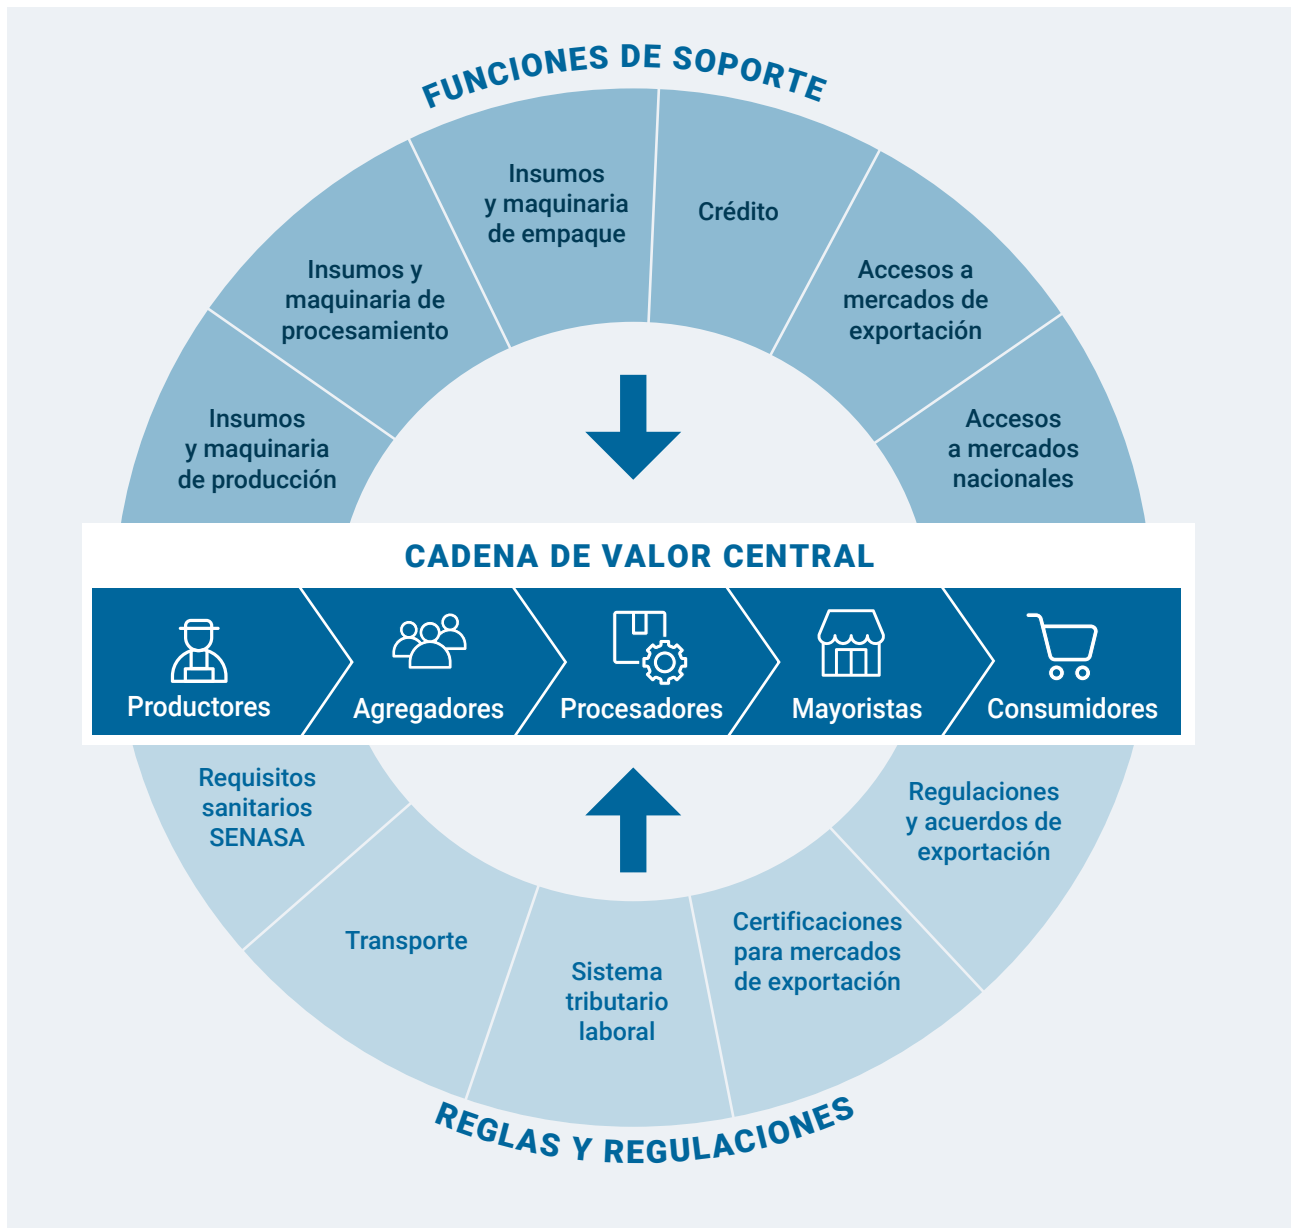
FUNCIONES DE SOPORTE

Insumos y maquinaria de producción

Insumos y maquinaria de procesamiento

Insumos y maquinaria de empaque

Crédito

Accesos a mercados de exportación

Accesos a mercados nacionales

CADENA DE VALOR CENTRAL

Productores

Agregadores

Procesadores

Mayoristas

Consumidores

Requisitos sanitarios SENASA

Transporte

Sistema tributario laboral

Certificaciones para mercados de exportación

Regulaciones y acuerdos de exportación

REGLAS Y REGULACIONES